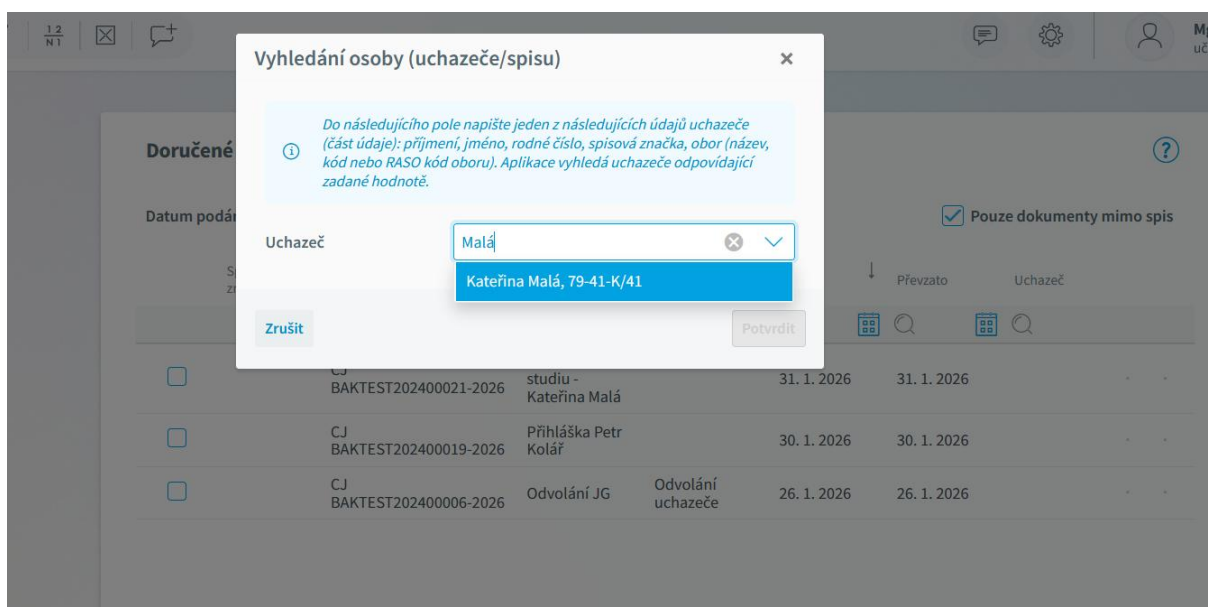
$\frac{1\,2}{N\,1}$

Mg
uč

Vyhledání osoby (uchazeče/spisu) ×

Do následujícího pole napište jeden z následujících údajů uchazeče (část údaje): příjmení, jméno, rodné číslo, spisová značka, obor (název, kód nebo RASO kód oboru). Aplikace vyhledá uchazeče odpovídající zadané hodnotě.

Uchazeč Malá

Kateřina Malá, 79-41-K/41

Zrušit Potvrdit

Doručené

Datum podá

Pouze dokumenty mimo spis

Převzato Uchazeč

| | | | | | |
|---|---|---|---|---|---|
| | CJ BAKTEST202400021-2026 | studiu - Kateřina Malá | | 31. 1. 2026 | 31. 1. 2026 |
| | CJ BAKTEST202400019-2026 | Přihláška Petr Kolář | | 30. 1. 2026 | 30. 1. 2026 |
| | CJ BAKTEST202400006-2026 | Odvolání JG | Odvolání uchazeče | 26. 1. 2026 | 26. 1. 2026 |